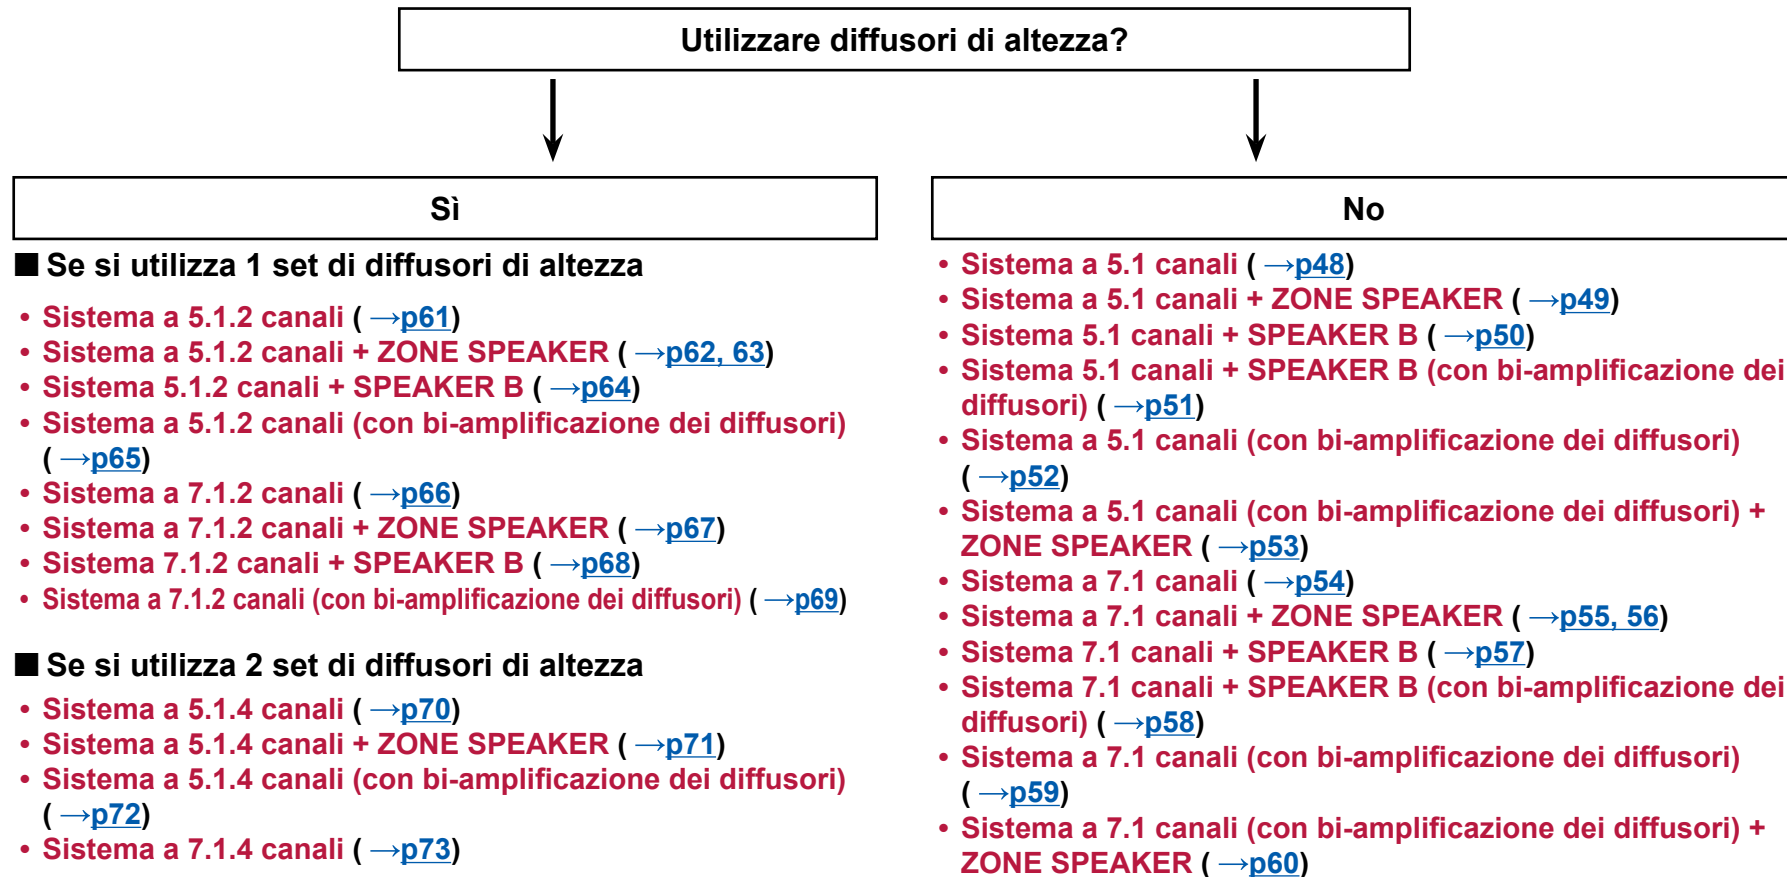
Utilizzare diffusori di altezza?

Sì

■ Se si utilizza 1 set di diffusori di altezza

• Sistema a 5.1.2 canali ( →p61)
• Sistema a 5.1.2 canali + ZONE SPEAKER ( →p62, 63)
• Sistema 5.1.2 canali + SPEAKER B ( →p64)
• Sistema a 5.1.2 canali (con bi-amplificazione dei diffusori) ( →p65)
• Sistema a 7.1.2 canali ( →p66)
• Sistema a 7.1.2 canali + ZONE SPEAKER ( →p67)
• Sistema 7.1.2 canali + SPEAKER B ( →p68)
• Sistema a 7.1.2 canali (con bi-amplificazione dei diffusori) ( →p69)

■ Se si utilizza 2 set di diffusori di altezza

• Sistema a 5.1.4 canali ( →p70)
• Sistema a 5.1.4 canali + ZONE SPEAKER ( →p71)
• Sistema a 5.1.4 canali (con bi-amplificazione dei diffusori) ( →p72)
• Sistema a 7.1.4 canali ( →p73)

No

• Sistema a 5.1 canali ( →p48)
• Sistema a 5.1 canali + ZONE SPEAKER ( →p49)
• Sistema 5.1 canali + SPEAKER B ( →p50)
• Sistema 5.1 canali + SPEAKER B (con bi-amplificazione dei diffusori) ( →p51)
• Sistema a 5.1 canali (con bi-amplificazione dei diffusori) ( →p52)
• Sistema a 5.1 canali (con bi-amplificazione dei diffusori) + ZONE SPEAKER ( →p53)
• Sistema a 7.1 canali ( →p54)
• Sistema a 7.1 canali + ZONE SPEAKER ( →p55, 56)
• Sistema 7.1 canali + SPEAKER B ( →p57)
• Sistema 7.1 canali + SPEAKER B (con bi-amplificazione dei diffusori) ( →p58)
• Sistema a 7.1 canali (con bi-amplificazione dei diffusori) ( →p59)
• Sistema a 7.1 canali (con bi-amplificazione dei diffusori) + ZONE SPEAKER ( →p60)